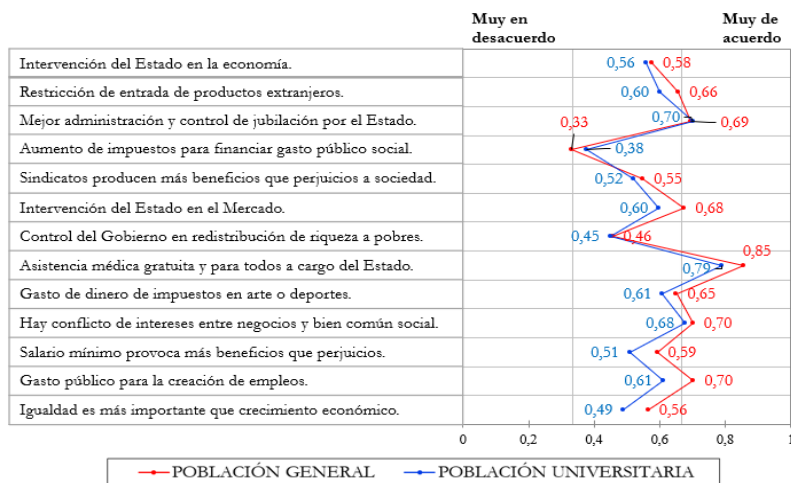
Muy en desacuerdo

Muy de acuerdo

| | |
|---|---|
| Intervención del Estado en la economía. | 0,56 0,58 |
| Restricción de entrada de productos extranjeros. | 0,60 0,66 |
| Mejor administración y control de jubilación por el Estado. | 0,70 0,69 |
| Aumento de impuestos para financiar gasto público social. | 0,33 0,38 |
| Sindicatos producen más beneficios que perjuicios a sociedad. | 0,52 0,55 |
| Intervención del Estado en el Mercado. | 0,60 0,68 |
| Control del Gobierno en redistribución de riqueza a pobres. | 0,45 0,46 |
| Asistencia médica gratuita y para todos a cargo del Estado. | 0,79 0,85 |
| Gasto de dinero de impuestos en arte o deportes. | 0,61 0,65 |
| Hay conflicto de intereses entre negocios y bien común social. | 0,68 0,70 |
| Salario mínimo provoca más beneficios que perjuicios. | 0,51 0,59 |
| Gasto público para la creación de empleos. | 0,61 0,70 |
| Igualdad es más importante que crecimiento económico. | 0,49 0,56 |

0 0,2 0,4 0,6 0,8 1

POBLACIÓN GENERAL POBLACIÓN UNIVERSITARIA